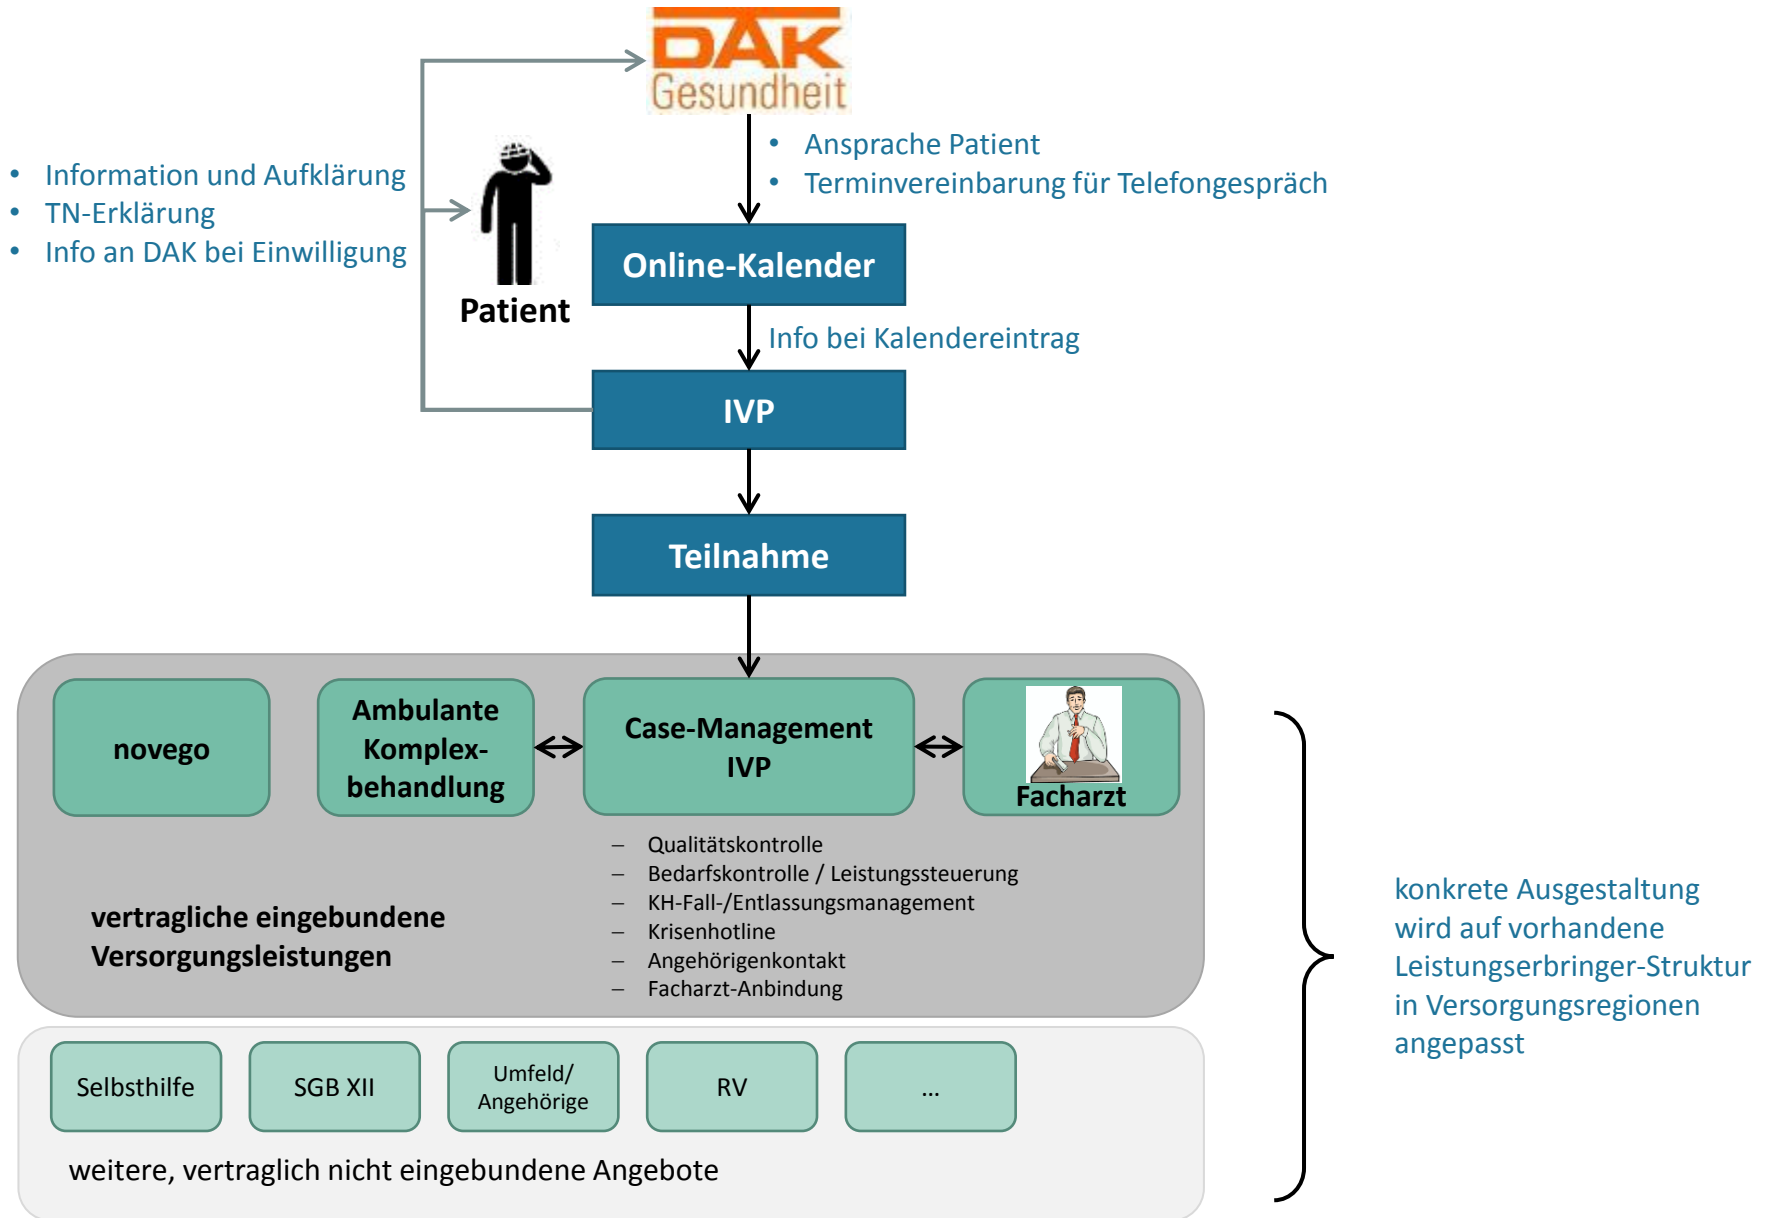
DAK Gesundheit

- Ansprache Patient
- Terminvereinbarung für Telefongespräch

- Information und Aufklärung
- TN-Erklärung
- Info an DAK bei Einwilligung

Patient

Online-Kalender

Info bei Kalendereintrag

IVP

Teilnahme

novego

Ambulante Komplexbehandlung

Case-Management IVP

Facharzt

– Qualitätskontrolle
– Bedarfskontrolle / Leistungssteuerung
– KH-Fall-/Entlassungsmanagement
– Krisenhotline
– Angehörigenkontakt
– Facharzt-Anbindung

vertragliche eingebundene Versorgungsleistungen

Selbsthilfe

SGB XII

Umfeld/ Angehörige

RV

...

weitere, vertraglich nicht eingebundene Angebote

konkrete Ausgestaltung wird auf vorhandene Leistungserbringer-Struktur in Versorgungsregionen angepasst